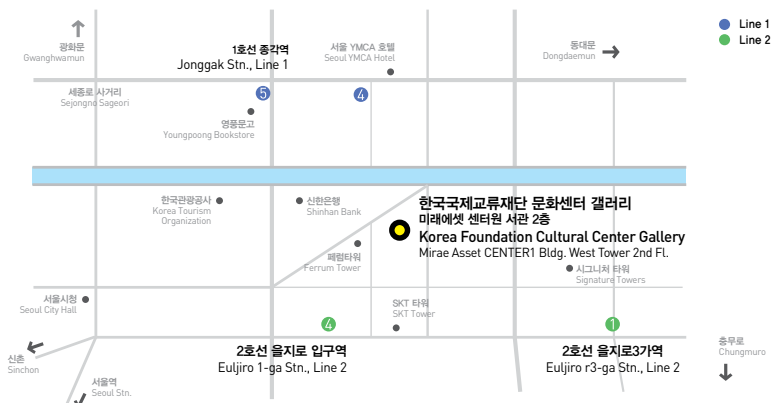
Line 1
Line 2

광화문
Gwanghwamun

1호선 종각역
Jonggak Stn., Line 1

서울 YMCA 호텔
Seoul YMCA Hotel

동대문
Dongdaemun

세종로 사거리
Sejongno Sageori

5

4

영풍문고
Youngpoong Bookstore

한국관광공사
Korea Tourism Organization

신한은행
Shinhan Bank

한국국제교류재단 문화센터 갤러리
미래에셋 센터원 서관 2층
Korea Foundation Cultural Center Gallery
Mirae Asset CENTER1 Bldg. West Tower 2nd Fl.

페럼타워
Ferrum Tower

시그니처 타워
Signature Towers

서울시청
Seoul City Hall

SKT 타워
SKT Tower

4

1

신촌
Sinchon

2호선 을지로 입구역
Euljiro 1-ga Stn., Line 2

2호선 을지로3가역
Euljiro r3-ga Stn., Line 2

충무로
Chungmuro

서울역
Seoul Stn.